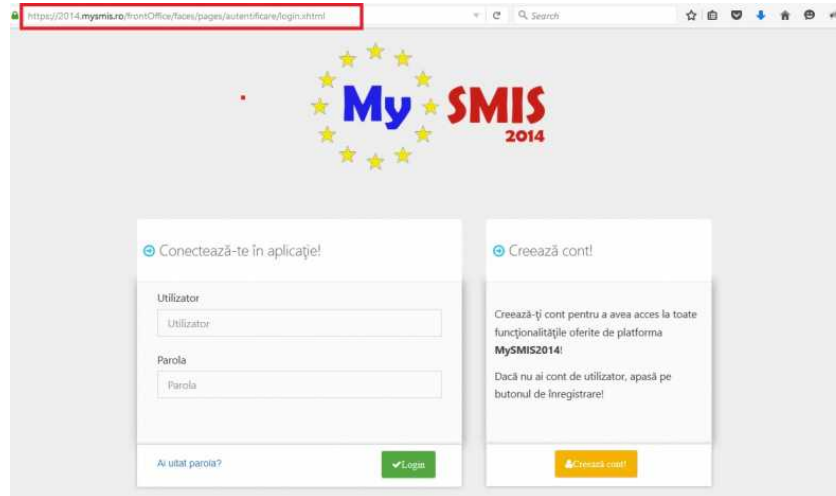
https://2014.mysmis.ro/frontOffice/faces/pages/autentificare/login.xhtml

Search

My SMIS 2014

Conectează-te în aplicație!

Utilizator

Utilizator

Parola

Parola

Ai uitat parola?

Login

Creează cont!

Creează-ți cont pentru a avea acces la toate funcționalitățile oferite de platforma **MySMIS2014**!

Dacă nu ai cont de utilizator, apasă pe butonul de înregistrare!

Creează cont!